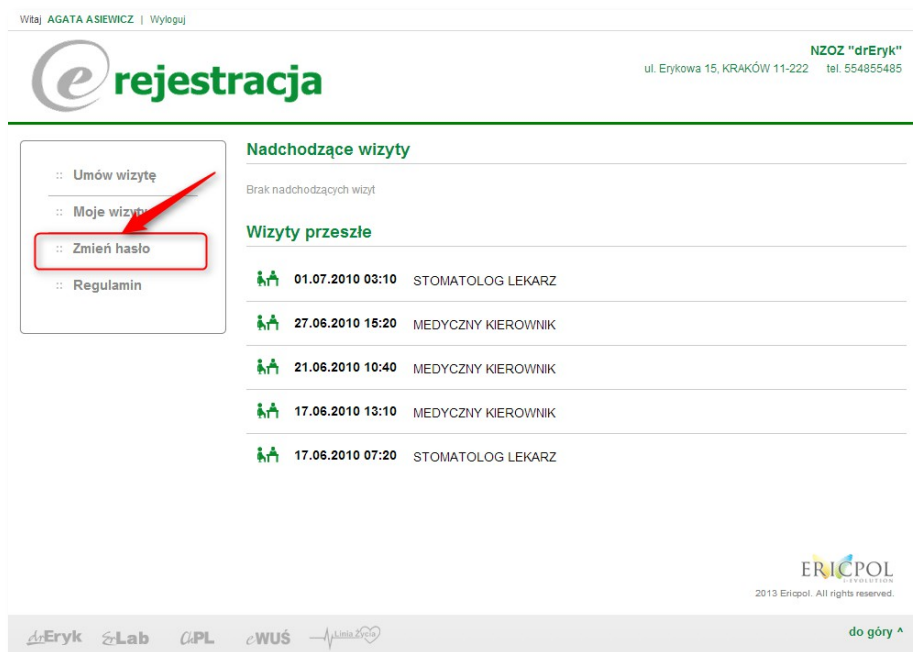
Witaj AGATA ASIEWICZ | Wyloguj

e rejestracja

NZOZ "drEryk"
ul. Erykowa 15, KRAKÓW 11-222 tel. 554855485

:: Umów wizytę
:: Moje wizyty
:: Zmień hasło
:: Regulamin

Nadchodzące wizyty

Brak nadchodzących wizyt

Wizyty przeszłe

01.07.2010 03:10 STOMATOLOG LEKARZ

27.06.2010 15:20 MEDYCZNY KIEROWNIK

21.06.2010 10:40 MEDYCZNY KIEROWNIK

17.06.2010 13:10 MEDYCZNY KIEROWNIK

17.06.2010 07:20 STOMATOLOG LEKARZ

ERICPOL
2013 Ericpol. All rights reserved.

drEryk eLab eAPL eWUŚ Linia Życia

do góry ^